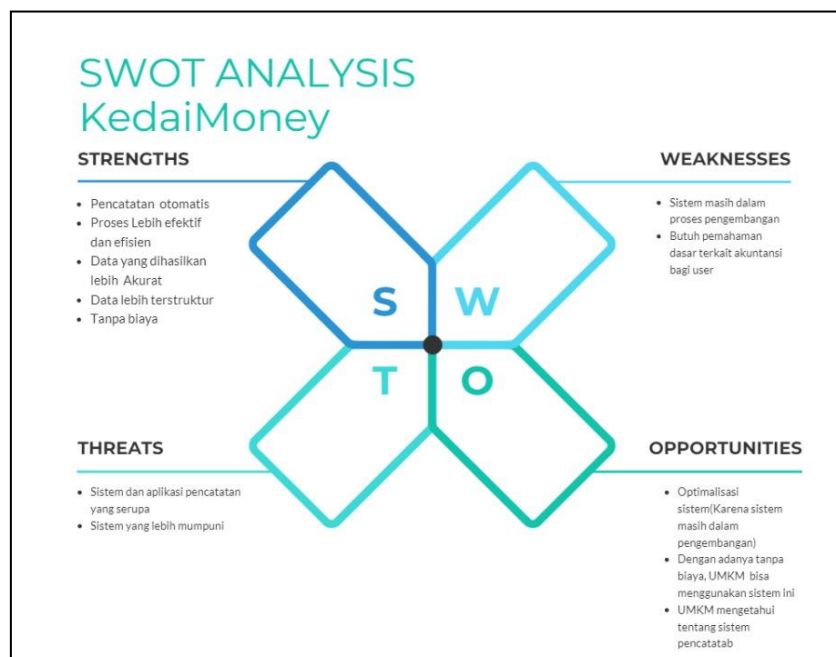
SWOT ANALYSIS
KedaiMoney

STRENGTHS

- Pencatatan otomatis
- Proses Lebih efektif dan efisien
- Data yang dihasilkan lebih Akurat
- Data lebih terstruktur
- Tanpa biaya

WEAKNESSES

- Sistem masih dalam proses pengembangan
- Butuh pemahaman dasar terkait akuntansi bagi user

S W
T O

THREATS

- Sistem dan aplikasi pencatatan yang serupa
- Sistem yang lebih mumpuni

OPPORTUNITIES

- Optimalisasi sistem(Karena sistem masih dalam pengembangan)
- Dengan adanya tanpa biaya, UMKM bisa menggunakan sistem ini
- UMKM mengetahui tentang sistem pencatatab